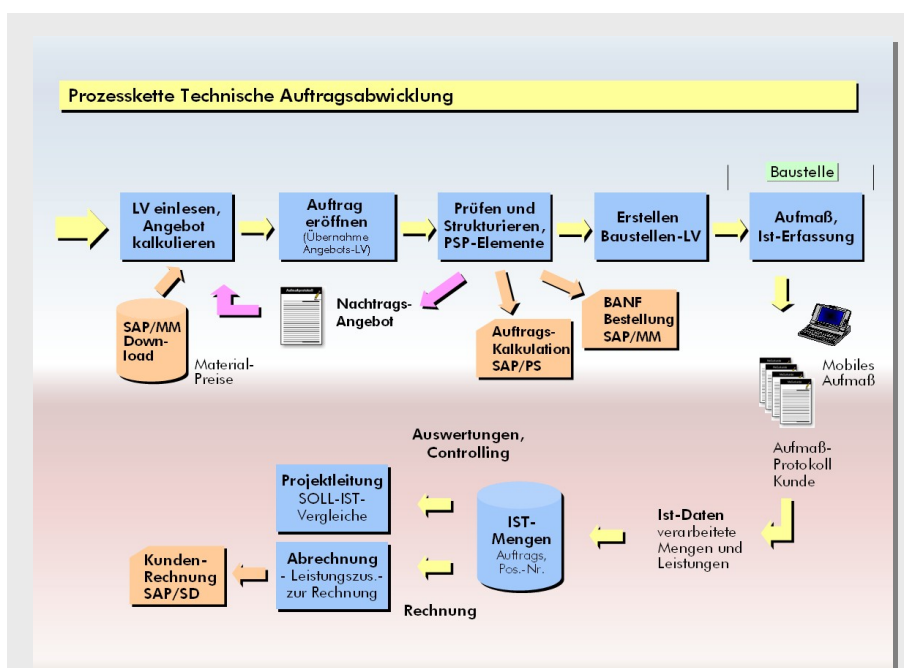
Prozesskette Technische Auftragsabwicklung

Baustelle

LV einlesen, Angebot kalkulieren

Auftrag eröffnen (Übernahme Angebots-LV)

Prüfen und Strukturieren, PSP-Elemente

Erstellen Baustellen-LV

Aufmaß, Ist-Erfassung

SAP/MM Download

Material-Preise

Nachtrags-Angebot

Auftrags-Kalkulation SAP/PS

BANF Bestellung SAP/MM

Mobiles Aufmaß

Aufmaß-Protokoll Kunde

Auswertungen, Controlling

Projektleitung SOLL-IST-Vergleiche

Abrechnung - Leistungszus.- zur Rechnung

Kunden-Rechnung SAP/SD

IST-Mengen Auftrags, Pos.-Nr.

Ist-Daten verarbeitete Mengen und Leistungen

Rechnung